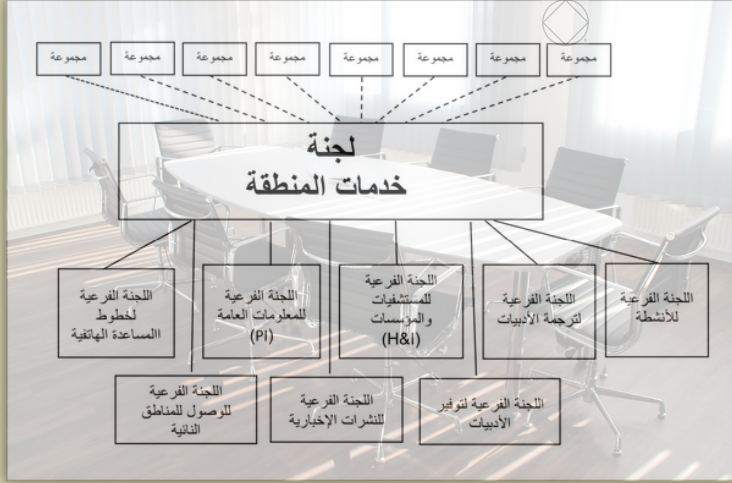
مجموعة مجموعة مجموعة مجموعة مجموعة مجموعة مجموعة مجموعة

لجنة
خدمات المنطقة

اللجنة الفرعية للأنشطة

اللجنة الفرعية لترجمة الأدبيات

اللجنة الفرعية للمستشفيات والمؤسسات (H&I)

اللجنة الفرعية للمعلومات العامة (PI)

اللجنة الفرعية لخطوط االمساعدة الهاتفية

اللجنة الفرعية لتوفير الأدبيات

اللجنة الفرعية للنشرات الإخبارية

اللجنة الفرعية للوصول للمناطق النائية